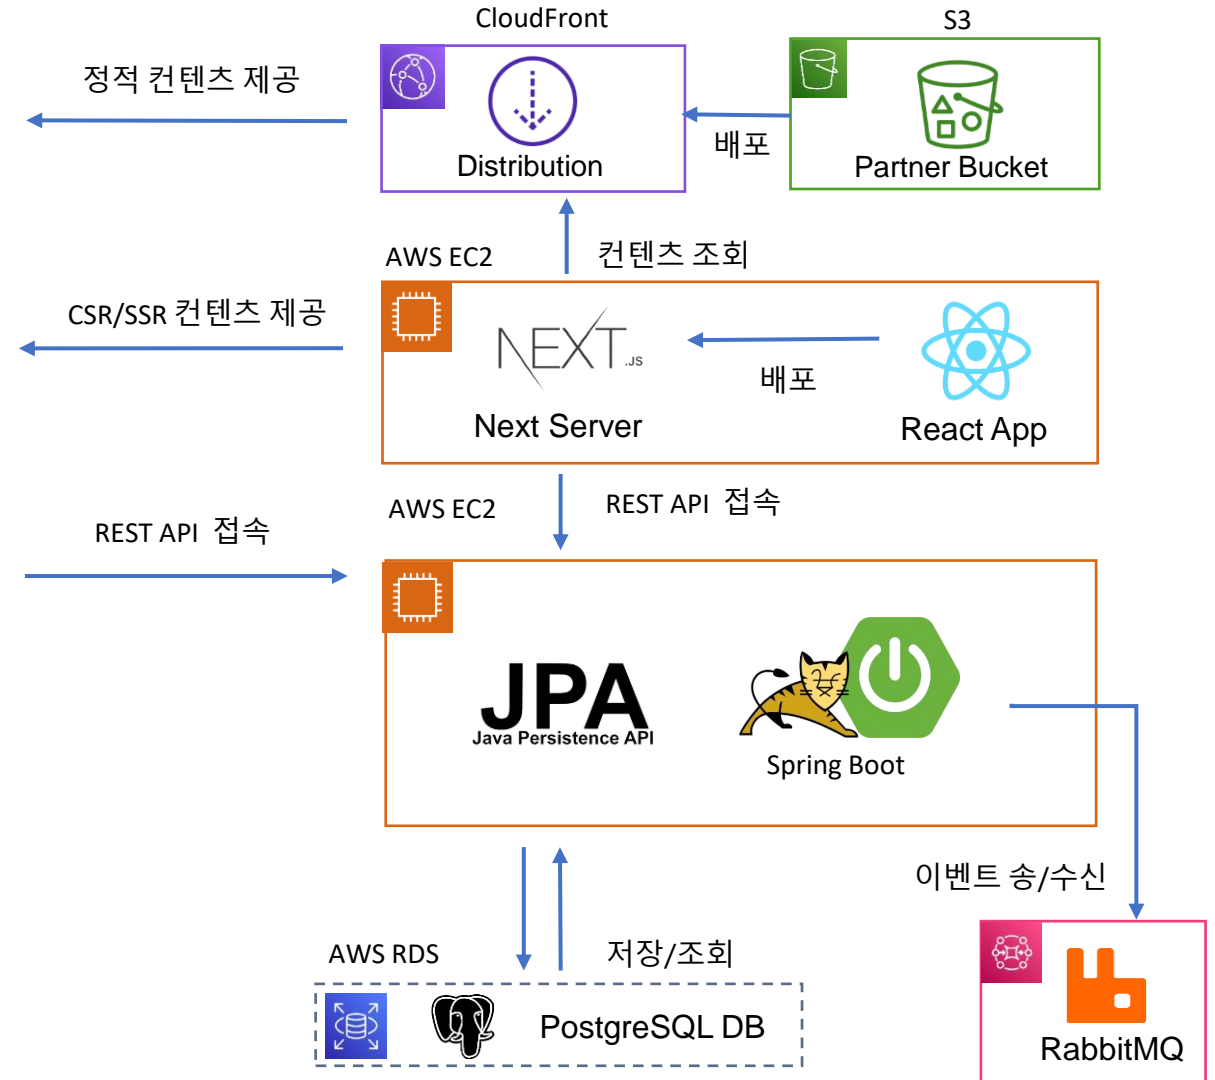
CloudFront

S3

정적 컨텐츠 제공

Distribution

배포

Partner Bucket

AWS EC2

컨텐츠 조회

CSR/SSR 컨텐츠 제공

NEXT.JS

배포

Next Server

React App

AWS EC2

REST API 접속

REST API 접속

JPA
Java Persistence API

Spring Boot

이벤트 송/수신

AWS RDS

저장/조회

PostgreSQL DB

RabbitMQ